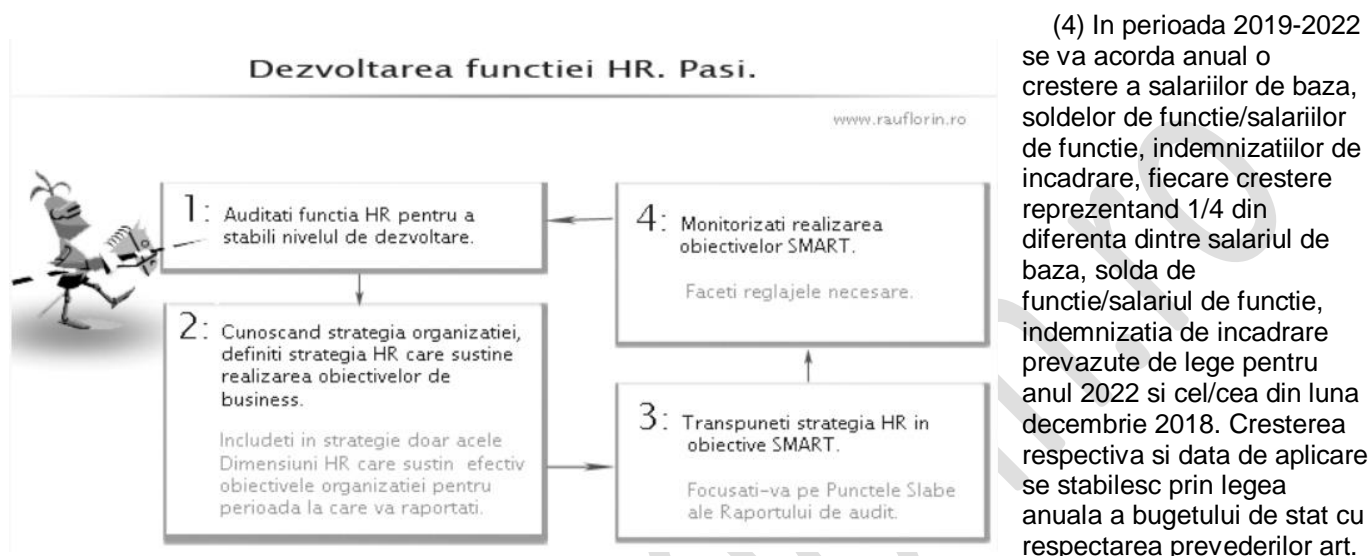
Dezvoltarea functiei HR. Pasi.

www.rauflorin.ro

1: Auditati functia HR pentru a stabili nivelul de dezvoltare.

2: Cunoscand strategia organizatiei, definiti strategia HR care sustine realizarea obiectivelor de business.

Includeti in strategie doar acele Dimensiuni HR care sustin efectiv obiectivele organizatiei pentru perioada la care va raportati.

3: Transpuneti strategia HR in obiective SMART.

Focusati-va pe Punctele Slabe ale Raportului de audit.

4: Monitorizati realizarea obiectivelor SMART.

Faceti reglajele necesare.

(4) In perioada 2019-2022 se va acorda anual o crestere a salariilor de baza, soldelor de functie/salariilor de functie, indemnizatiilor de incadrare, fiecare crestere reprezentand 1/4 din diferenta dintre salariul de baza, solda de functie/salariul de functie, indemnizatia de incadrare prevazute de lege pentru anul 2022 si cel/cea din luna decembrie 2018. Cresterea respectiva si data de aplicare se stabilesc prin legea anuala a bugetului de stat cu respectarea prevederilor art.